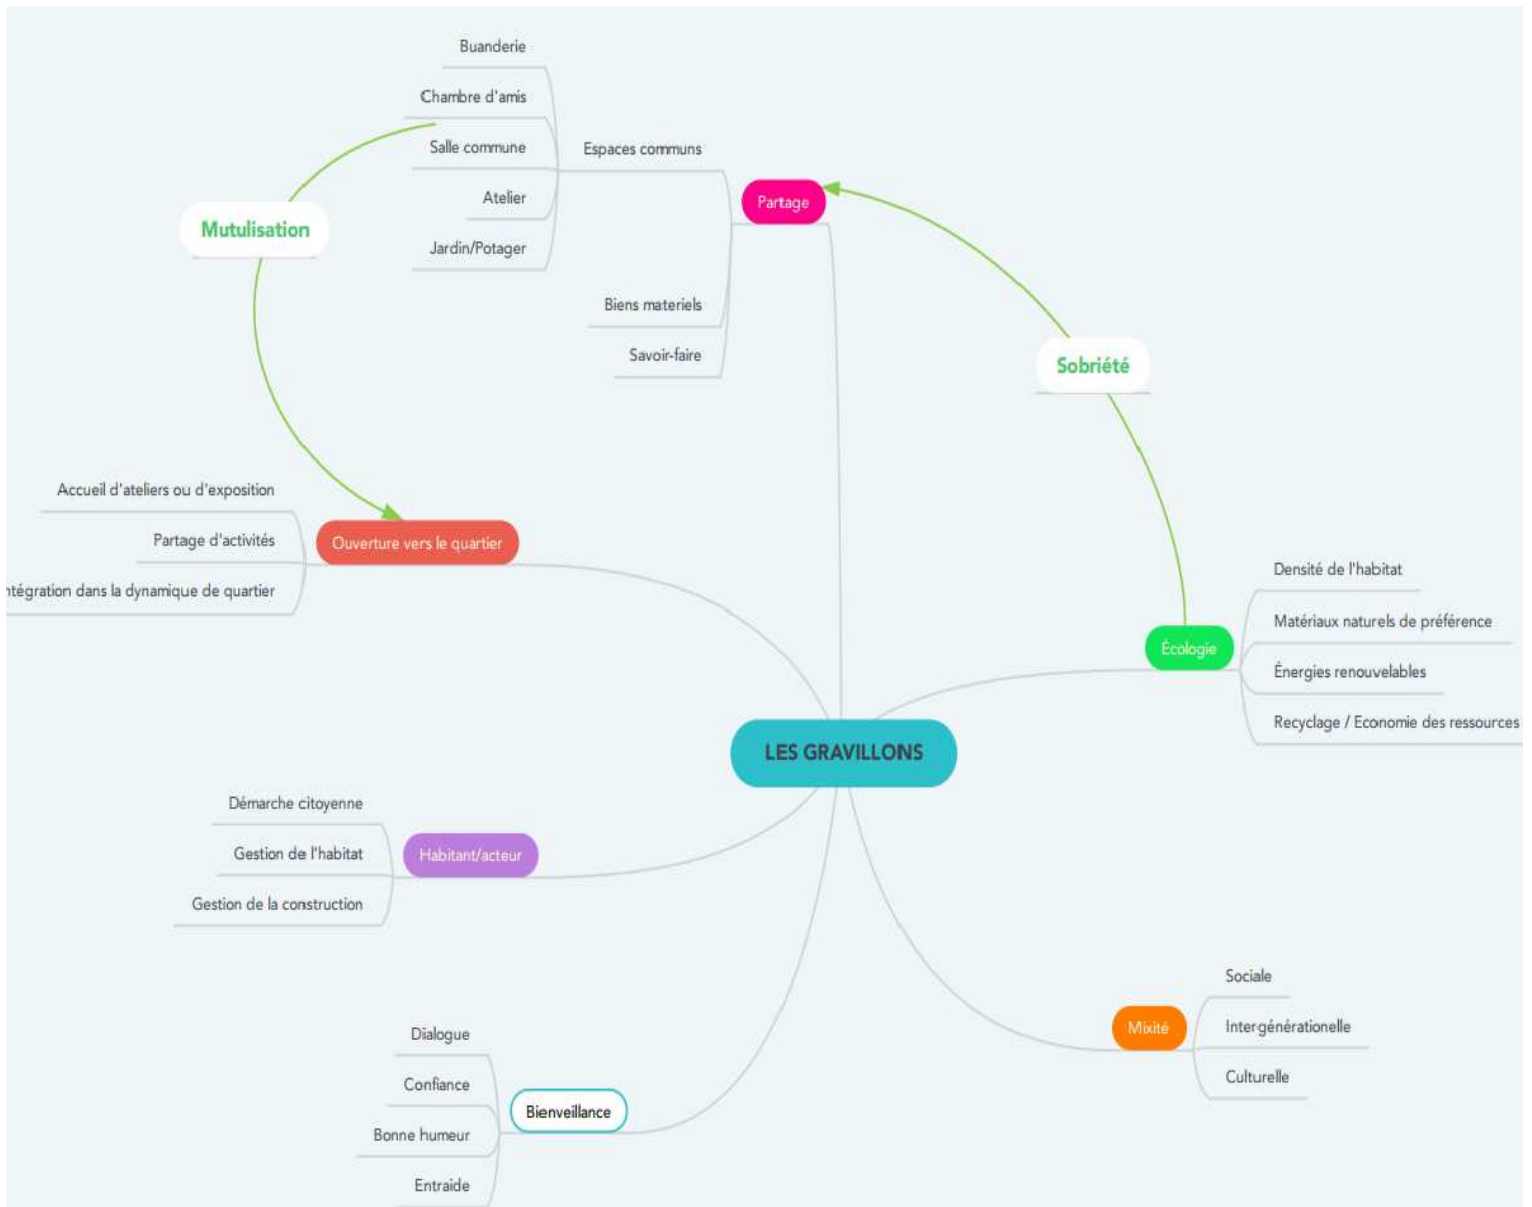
Buanderie
Chambre d'amis
Salle commune
Atelier
Jardin/Potager
Espaces communs
Partage
Biens materiels
Savoir-faire
Mutulisation
Sobriété
Accueil d'ateliers ou d'exposition
Partage d'activités
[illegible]ntégration dans la dynamique de quartier
Ouverture vers le quartier
Densité de l'habitat
Matériaux naturels de préférence
Énergies renouvelables
Recyclage / Economie des ressources
Écologie
LES GRAVILLONS
Démarche citoyenne
Gestion de l'habitat
Gestion de la construction
Habitant/acteur
Sociale
Intergénérationelle
Culturelle
Mixité
Dialogue
Confiance
Bonne humeur
Entraide
Bienveillance